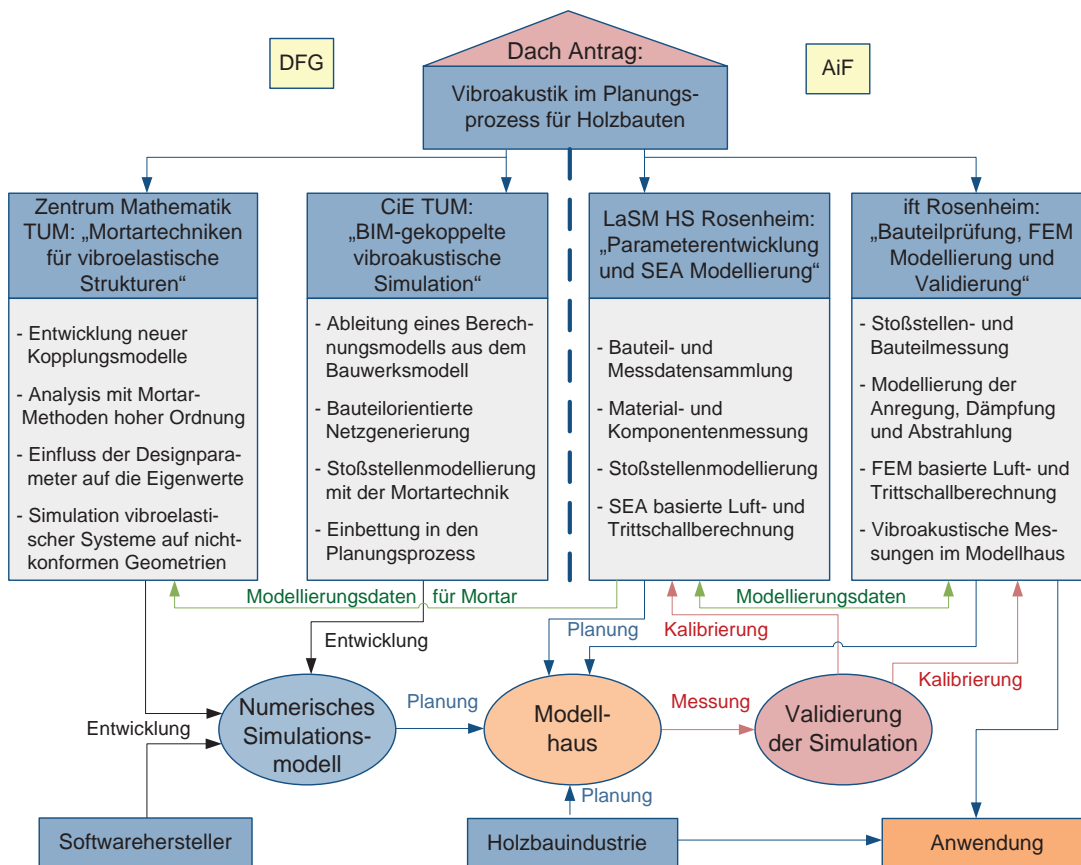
DFG

Dach Antrag:

AiF

Vibroakustik im Planungsprozess für Holzbauten

Zentrum Mathematik TUM: „Mortartechniken für vibroelastische Strukturen"

- Entwicklung neuer Kopplungsmodelle
- Analysis mit Mortar-Methoden hoher Ordnung
- Einfluss der Designparameter auf die Eigenwerte
- Simulation vibroelastischer Systeme auf nichtkonformen Geometrien

CiE TUM: „BIM-gekoppelte vibroakustische Simulation"

- Ableitung eines Berechnungsmodells aus dem Bauwerksmodell
- Bauteilorientierte Netzgenerierung
- Stoßstellenmodellierung mit der Mortartechnik
- Einbettung in den Planungsprozess

LaSM HS Rosenheim: „Parameterentwicklung und SEA Modellierung"

- Bauteil- und Messdatensammlung
- Material- und Komponentenmessung
- Stoßstellenmodellierung
- SEA basierte Luft- und Trittschallberechnung

ift Rosenheim: „Bauteilprüfung, FEM Modellierung und Validierung"

- Stoßstellen- und Bauteilmessung
- Modellierung der Anregung, Dämpfung und Abstrahlung
- FEM basierte Luft- und Trittschallberechnung
- Vibroakustische Messungen im Modellhaus

Modellierungsdaten für Mortar

Modellierungsdaten

Planung

Kalibrierung

Entwicklung

Entwicklung

Numerisches Simulationsmodell

Planung

Modellhaus

Messung

Validierung der Simulation

Kalibrierung

Planung

Softwarehersteller

Holzbauindustrie

Anwendung